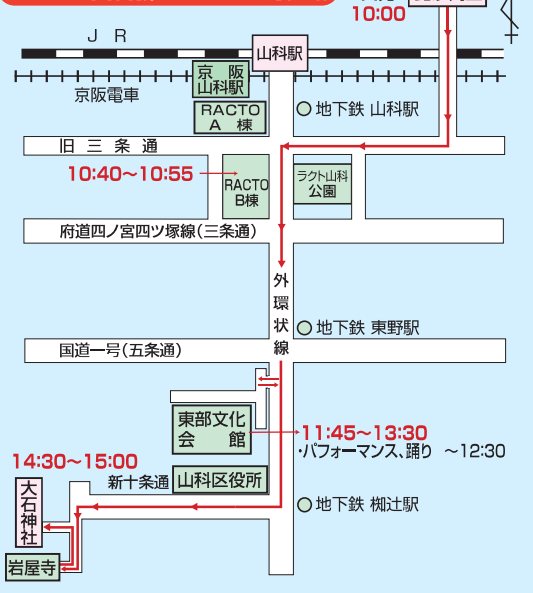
10:00

J R

山科駅

京阪山科駅

京阪電車

RACTO A 棟

地下鉄 山科駅

旧 三 条 通

10:40～10:55

RACTO B棟

ラクト山科公園

府道四ノ宮四ツ塚線（三条通）

外環状線

地下鉄 東野駅

国道一号（五条通）

東部文化会館

11:45～13:30
・パフォーマンス、踊り ～12:30

14:30～15:00

新十条通

山科区役所

大石神社

地下鉄 椥辻駅

岩屋寺